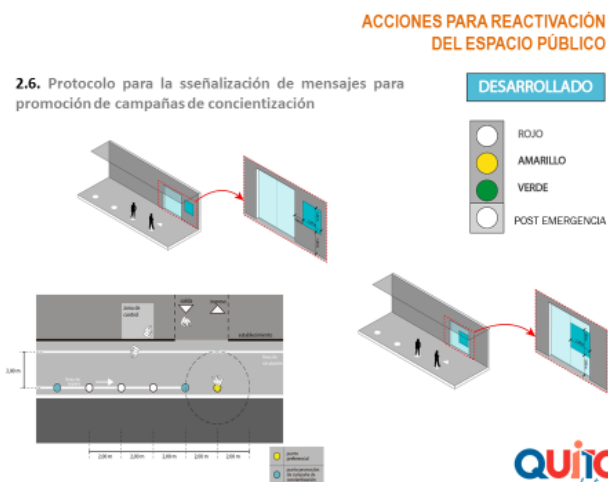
ACCIONES PARA REACTIVACIÓN DEL ESPACIO PÚBLICO

2.6. Protocolo para la sseñalización de mensajes para promoción de campañas de concientización

DESARROLLADO

ROJO

AMARILLO

VERDE

POST EMERGENCIA

zona de control

salida

ingreso

establecimiento

2,00 m

2,00 m

2,00 m

2,00 m

2,00 m

2,00 m

punto preferencial

punto promoción de campañas de concientización

QUI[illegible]